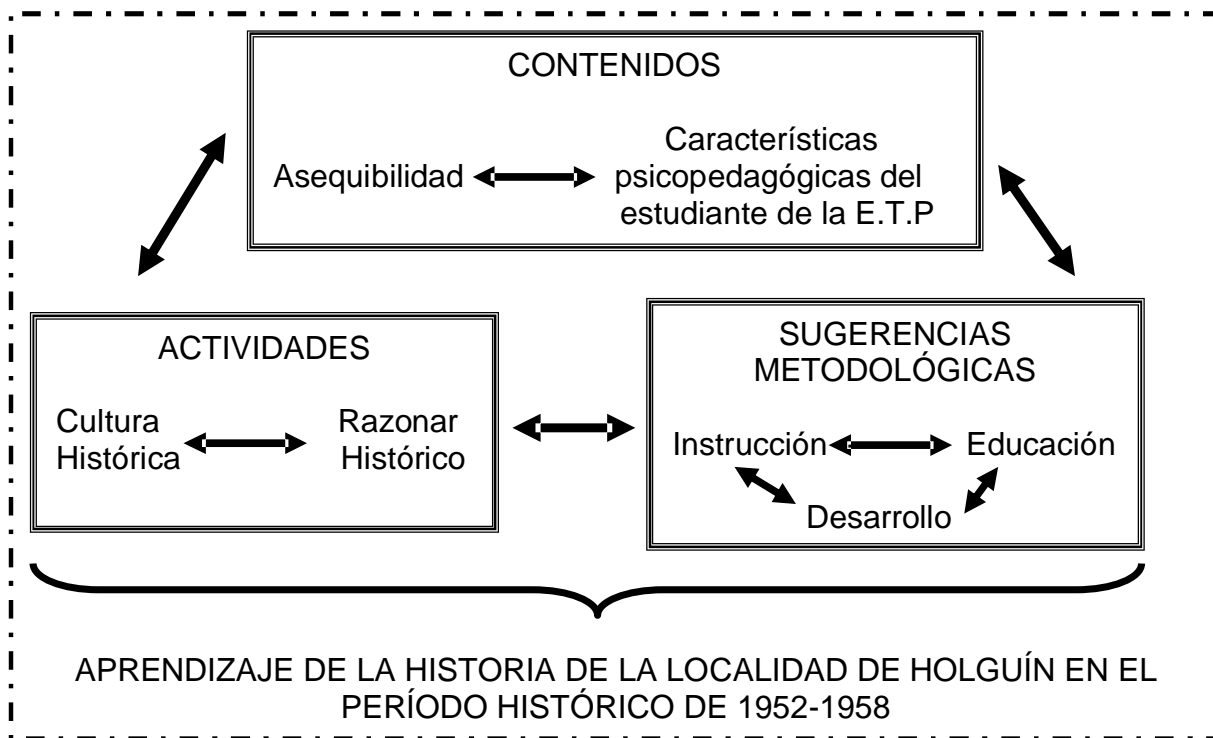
CONTENIDOS

Asequibilidad

Características psicopedagógicas del estudiante de la E.T.P

ACTIVIDADES

Cultura Histórica

Razonar Histórico

SUGERENCIAS METODOLÓGICAS

Instrucción

Educación

Desarrollo

APRENDIZAJE DE LA HISTORIA DE LA LOCALIDAD DE HOLGUÍN EN EL PERÍODO HISTÓRICO DE 1952-1958